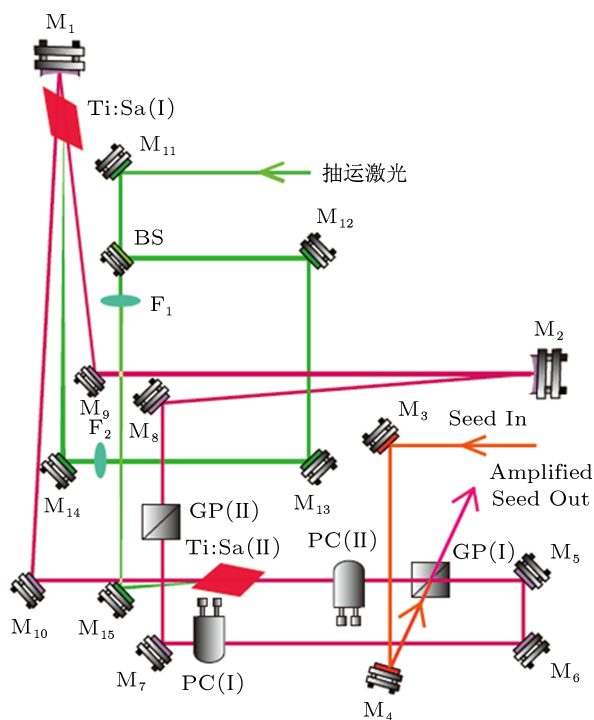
$M_1$
Ti:Sa(I)
$M_{11}$
抽运激光
$M_{12}$
BS
$F_1$
$M_2$
$M_9$
$M_8$
$F_2$
$M_3$
Seed In
Amplified Seed Out
$M_{14}$
$M_{13}$
GP(II)
PC(II)
GP(I)
$M_5$
Ti:Sa(II)
$M_{10}$
$M_{15}$
$M_7$
PC(I)
$M_4$
$M_6$